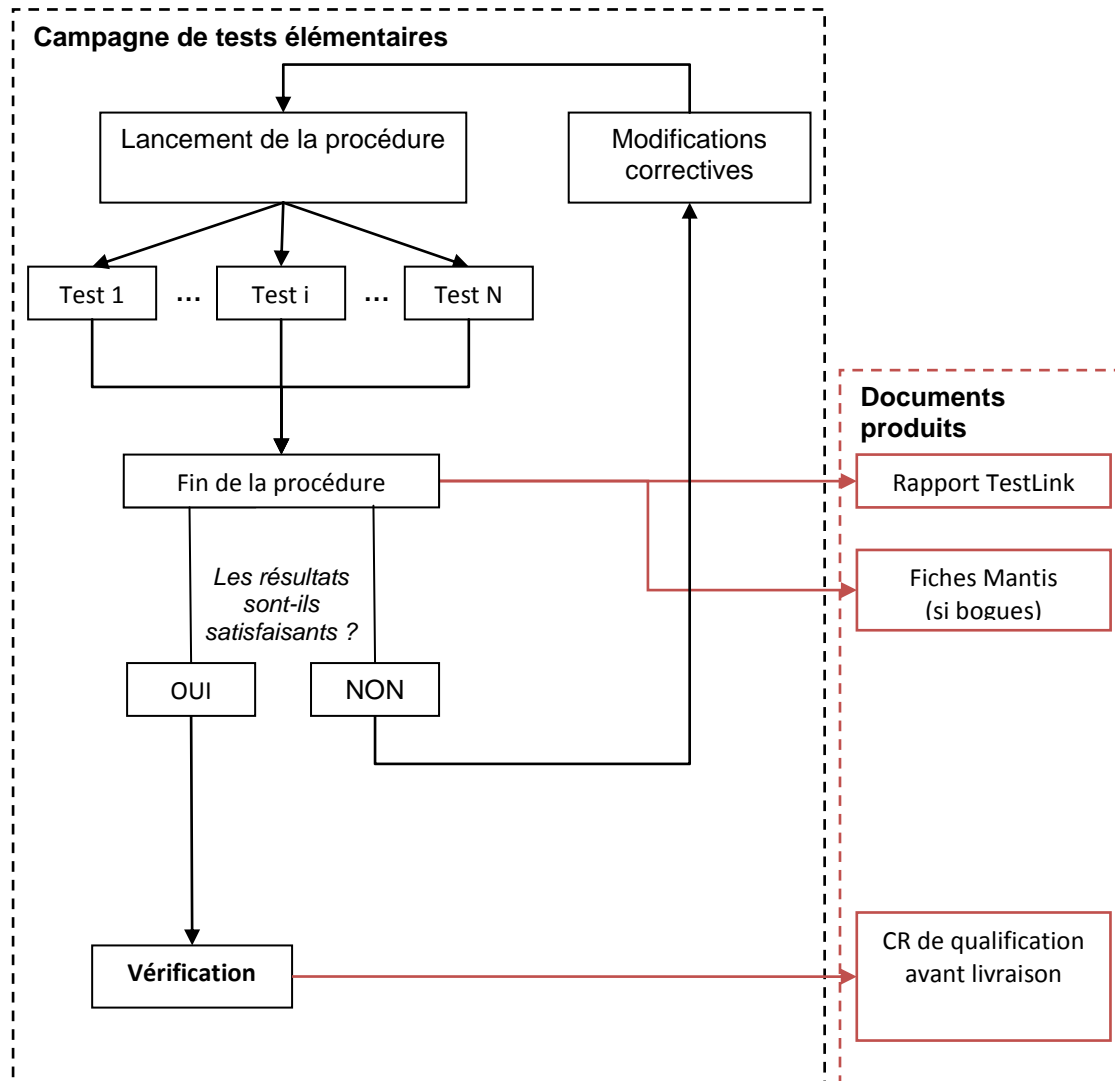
Campagne de tests élémentaires

Lancement de la procédure

Modifications correctives

Test 1 … Test i … Test N

Documents produits

Fin de la procédure

Rapport TestLink

Les résultats sont-ils satisfaisants ?

Fiches Mantis (si bogues)

OUI

NON

Vérification

CR de qualification avant livraison